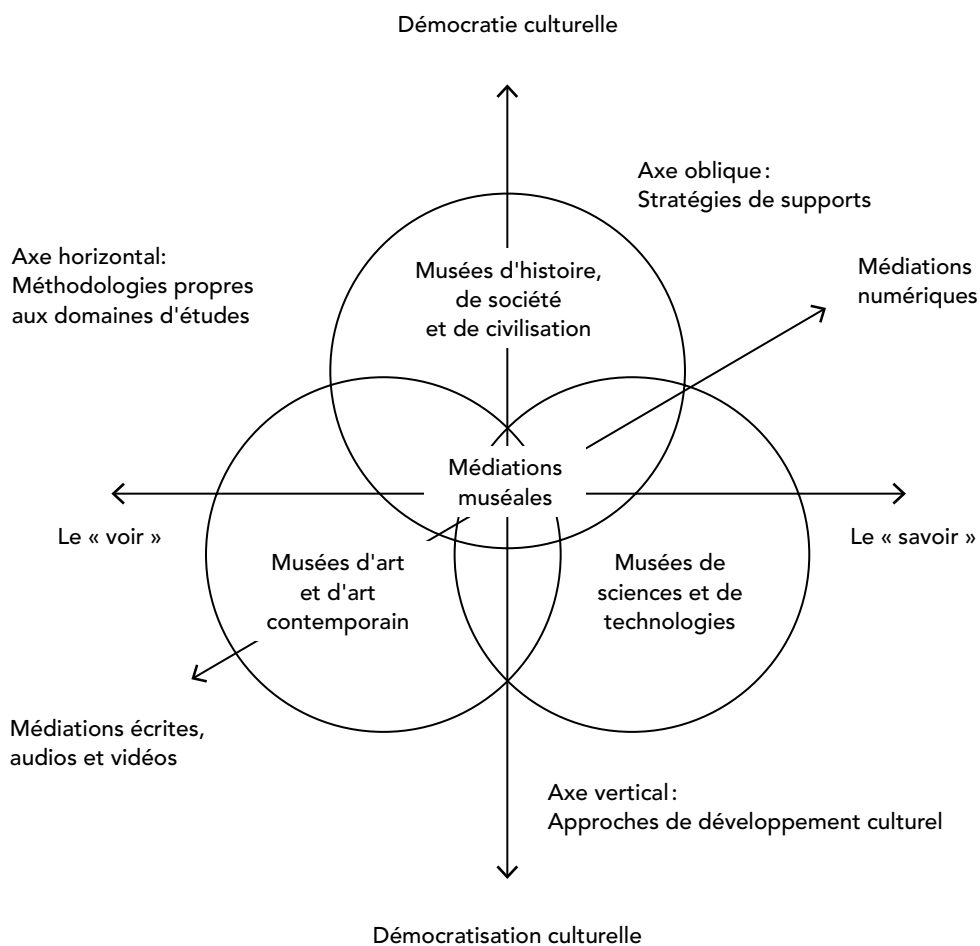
Démocratie culturelle

Axe oblique : Stratégies de supports

Axe horizontal: Méthodologies propres aux domaines d'études

Musées d'histoire, de société et de civilisation

Médiations numériques

Médiations muséales

Le « voir »

Le « savoir »

Musées d'art et d'art contemporain

Musées de sciences et de technologies

Médiations écrites, audios et vidéos

Axe vertical : Approches de développement culturel

Démocratisation culturelle